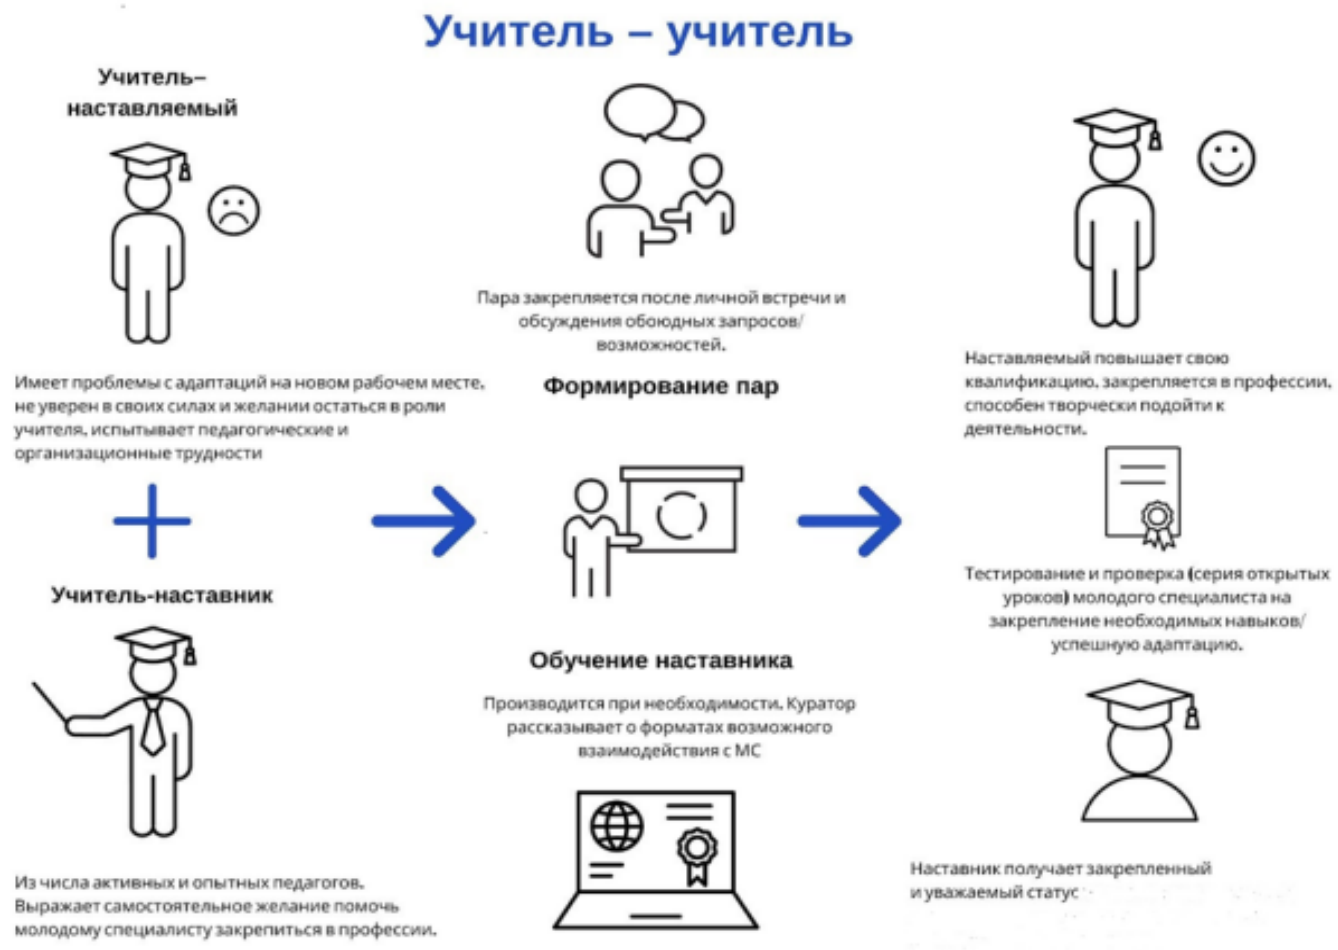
Учитель – учитель

Учитель–наставляемый

Имеет проблемы с адаптаций на новом рабочем месте, не уверен в своих силах и желании остаться в роли учителя, испытывает педагогические и организационные трудности

Учитель-наставник

Из числа активных и опытных педагогов. Выражает самостоятельное желание помочь молодому специалисту закрепиться в профессии.

Пара закрепляется после личной встречи и обсуждения обоюдных запросов/возможностей.

Формирование пар

Обучение наставника

Производится при необходимости. Куратор рассказывает о форматах возможного взаимодействия с МС

Наставляемый повышает свою квалификацию, закрепляется в профессии, способен творчески подойти к деятельности.

Тестирование и проверка (серия открытых уроков) молодого специалиста на закрепление необходимых навыков/успешную адаптацию.

Наставник получает закрепленный и уважаемый статус